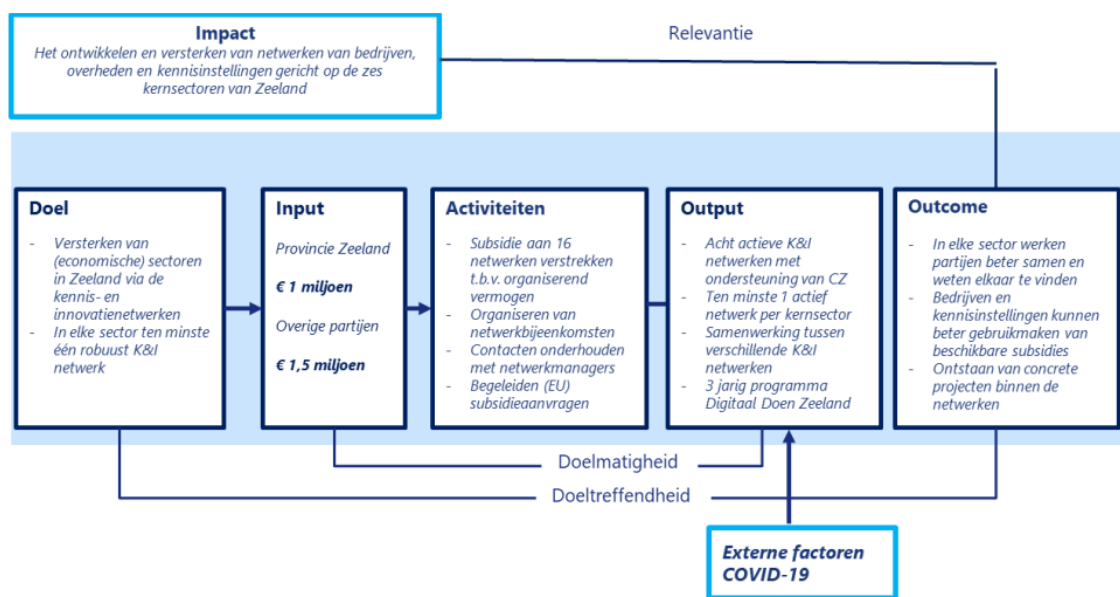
**Impact**
*Het ontwikkelen en versterken van netwerken van bedrijven, overheden en kennisinstellingen gericht op de zes kernsectoren van Zeeland*

Relevantie

**Doel**
- *Versterken van (economische) sectoren in Zeeland via de kennis- en innovatienetwerken*
- *In elke sector ten minste één robuust K&I netwerk*

**Input**
*Provincie Zeeland*
***€ 1 miljoen***
*Overige partijen*
***€ 1,5 miljoen***

**Activiteiten**
- *Subsidie aan 16 netwerken verstrekken t.b.v. organiserend vermogen*
- *Organiseren van netwerkbijeenkomsten*
- *Contacten onderhouden met netwerkmanagers*
- *Begeleiden (EU) subsidieaanvragen*

**Output**
- *Acht actieve K&I netwerken met ondersteuning van CZ*
- *Ten minste 1 actief netwerk per kernsector*
- *Samenwerking tussen verschillende K&I netwerken*
- *3 jarig programma Digitaal Doen Zeeland*

**Outcome**
- *In elke sector werken partijen beter samen en weten elkaar te vinden*
- *Bedrijven en kennisinstellingen kunnen beter gebruikmaken van beschikbare subsidies*
- *Ontstaan van concrete projecten binnen de netwerken*

Doelmatigheid

Doeltreffendheid

***Externe factoren COVID-19***